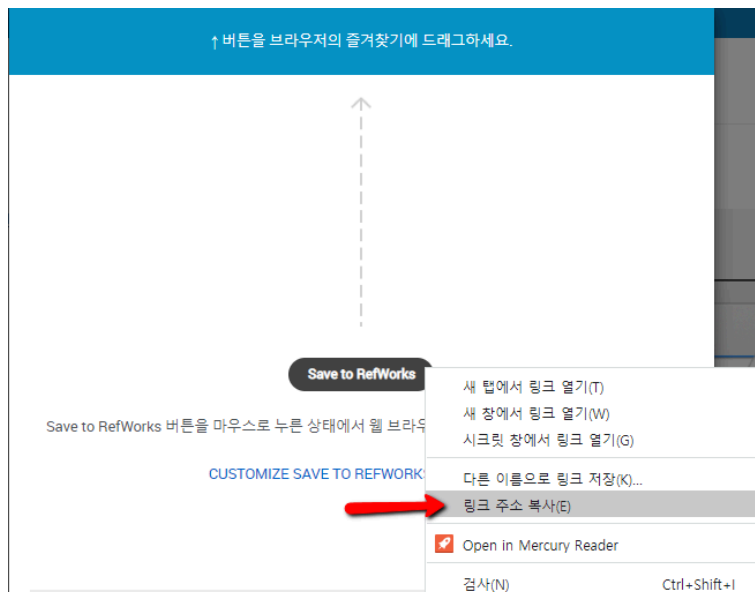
↑ 버튼을 브라우저의 즐겨찾기에 드래그하세요.

Save to RefWorks

Save to RefWorks 버튼을 마우스로 누른 상태에서 웹 브라우

CUSTOMIZE SAVE TO REFWORKS

새 탭에서 링크 열기(T)
새 창에서 링크 열기(W)
시크릿 창에서 링크 열기(G)
다른 이름으로 링크 저장(K)...
링크 주소 복사(E)
Open in Mercury Reader
검사(N) Ctrl+Shift+I